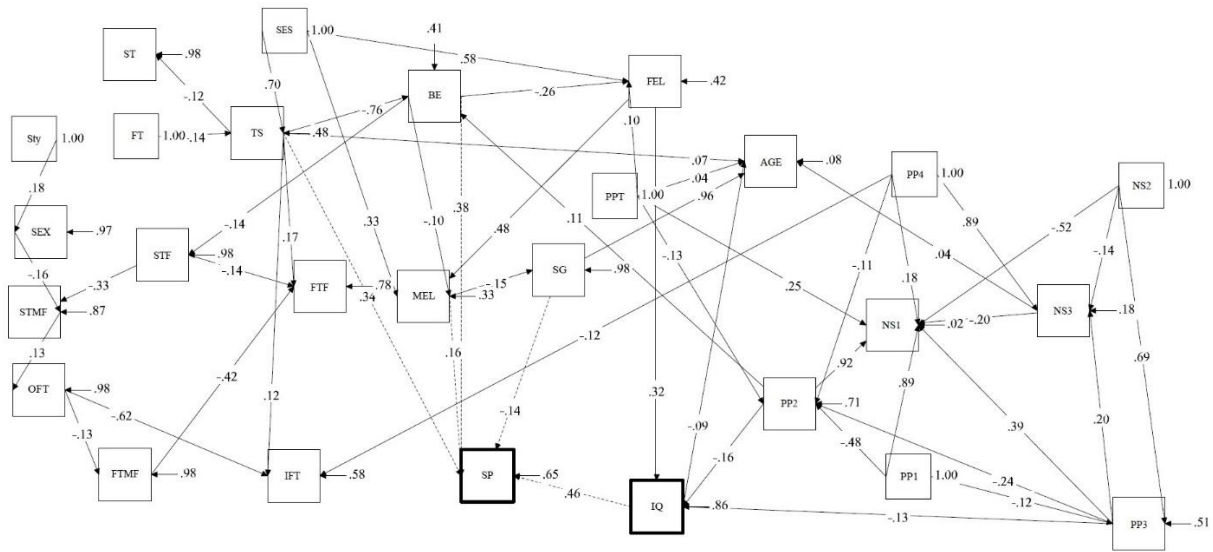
ST .98
-.12
Sty 1.00
FT 1.00 .14
TS
SES 1.00
.70
.41
BE
.58
FEL .42
-.76
.48
-.26
.10
.07
AGE .08
PP4 1.00
NS2 1.00
.18
SEX .97
-.14
STF
.98
-.14
.17
.33
-.10
.38
.48
.11
PPT 1.00
.04
.96
-.13
.89
.04
-.52
-.14
-.11
.18
-.16
-.33
STMF .87
FTF
.78
MEL
-.15
.33
SG
.98
.25
NS1
.02
-.20
NS3
.18
.13
.34
-.12
.92
OFT .98
-.42
.16
.69
-.62
-.13
.12
-.14
.32
-.09
PP2
.71
.89
.39
.20
FTMF .98
IFT .58
SP .65
.46
IQ
-.16
-.48
PP1 1.00
-.24
-.12
.86
-.13
PP3 .51